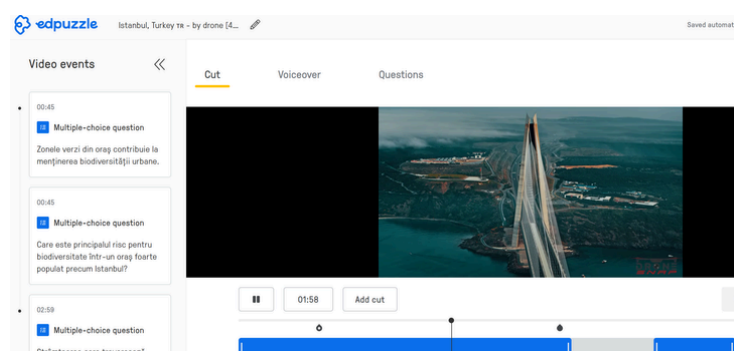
edpuzzle Istanbul, Turkey TR - by drone [4...

Saved automat

Video events

Cut Voiceover Questions

00:45
Multiple-choice question
Zonele verzi din oraş contribuie la menţinerea biodiversităţii urbane.

00:45
Multiple-choice question
Care este principalul risc pentru biodiversitate într-un oraş foarte populat precum Istanbul?

02:59
Multiple-choice question
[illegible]

01:58

Add cut